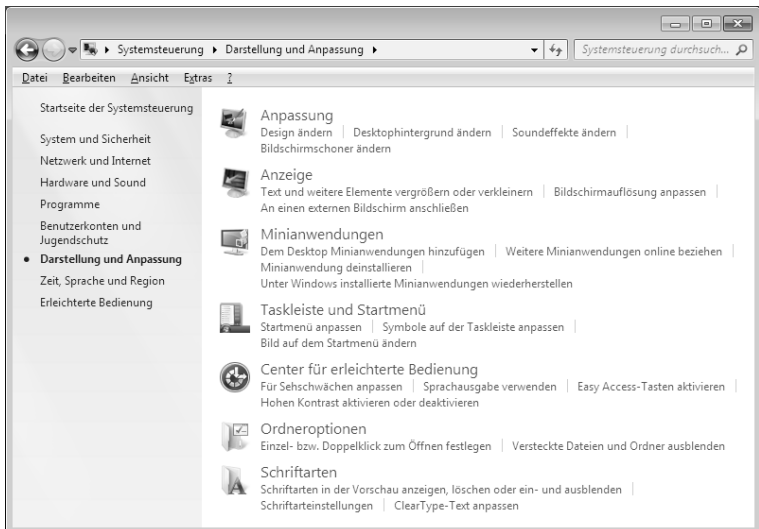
▸ Systemsteuerung ▸ Darstellung und Anpassung ▸

Systemsteuerung durchsuch...

Datei Bearbeiten Ansicht Extras ?

Startseite der Systemsteuerung

System und Sicherheit
Netzwerk und Internet
Hardware und Sound
Programme
Benutzerkonten und Jugendschutz
• Darstellung und Anpassung
Zeit, Sprache und Region
Erleichterte Bedienung

Anpassung
Design ändern | Desktophintergrund ändern | Soundeffekte ändern | Bildschirmschoner ändern

Anzeige
Text und weitere Elemente vergrößern oder verkleinern | Bildschirmauflösung anpassen | An einen externen Bildschirm anschließen

Minianwendungen
Dem Desktop Minianwendungen hinzufügen | Weitere Minianwendungen online beziehen | Minianwendung deinstallieren | Unter Windows installierte Minianwendungen wiederherstellen

Taskleiste und Startmenü
Startmenü anpassen | Symbole auf der Taskleiste anpassen | Bild auf dem Startmenü ändern

Center für erleichterte Bedienung
Für Sehschwächen anpassen | Sprachausgabe verwenden | Easy Access-Tasten aktivieren | Hohen Kontrast aktivieren oder deaktivieren

Ordneroptionen
Einzel- bzw. Doppelklick zum Öffnen festlegen | Versteckte Dateien und Ordner ausblenden

Schriftarten
Schriftarten in der Vorschau anzeigen, löschen oder ein- und ausblenden | Schriftarteinstellungen | ClearType-Text anpassen